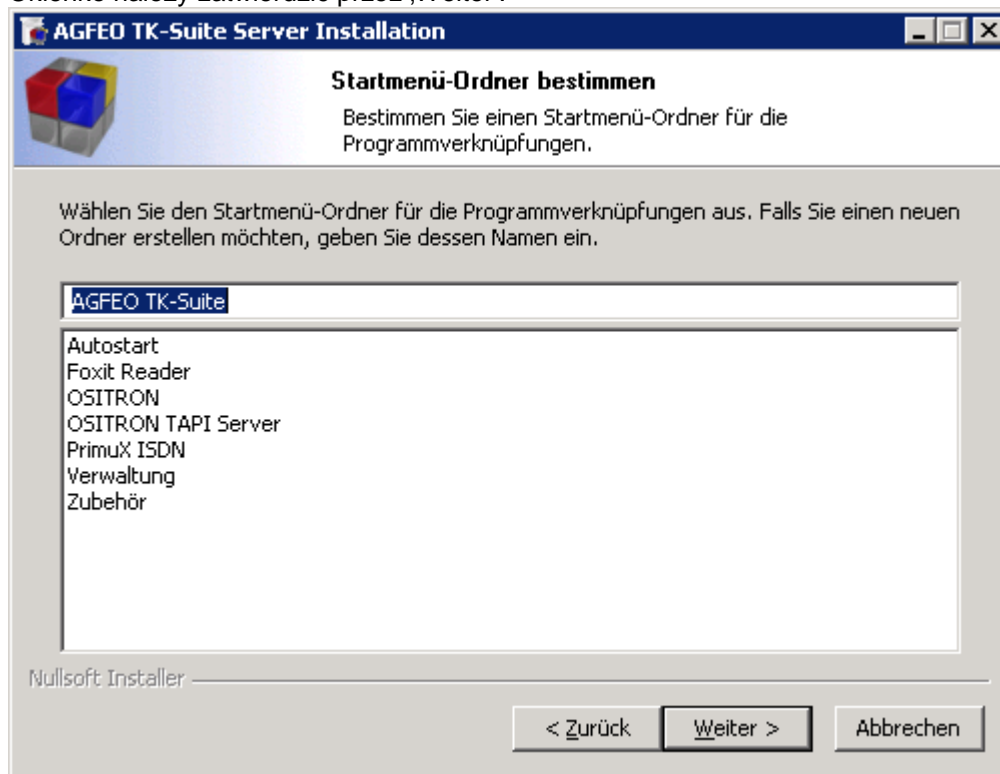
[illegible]

AGFEO TK-Suite Server Installation

Startmenü-Ordner bestimmen

Bestimmen Sie einen Startmenü-Ordner für die Programmverknüpfungen.

Wählen Sie den Startmenü-Ordner für die Programmverknüpfungen aus. Falls Sie einen neuen Ordner erstellen möchten, geben Sie dessen Namen ein.

AGFEO TK-Suite

Autostart
Foxit Reader
OSITRON
OSITRON TAPI Server
PrimuX ISDN
Verwaltung
Zubehör

Nullsoft Installer

< Zurück | Weiter > | Abbrechen